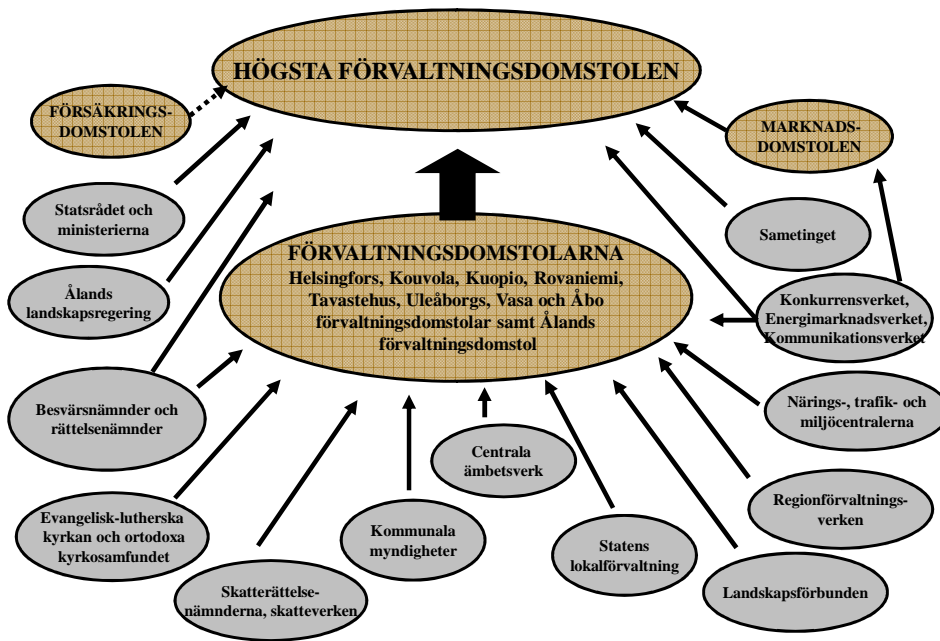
HÖGSTA FÖRVALTNINGSDOMSTOLEN

FÖRSÄKRINGSDOMSTOLEN

MARKNADSDOMSTOLEN

Statsrådet och ministerierna

Sametinget

Ålands landskapsregering

FÖRVALTNINGSDOMSTOLARNA
Helsingfors, Kouvola, Kuopio, Rovaniemi, Tavastehus, Uleåborgs, Vasa och Åbo förvaltningsdomstolar samt Ålands förvaltningsdomstol

Konkurrensverket, Energimarknadsverket, Kommunikationsverket

Besvärsnämnder och rättelsenämnder

Närings-, trafik- och miljöcentralerna

Centrala ämbetsverk

Regionförvaltningsverken

Evangelisk-lutherska kyrkan och ortodoxa kyrkosamfundet

Kommunala myndigheter

Statens lokalförvaltning

Skatterättelsenämnderna, skatteverken

Landskapsförbunden